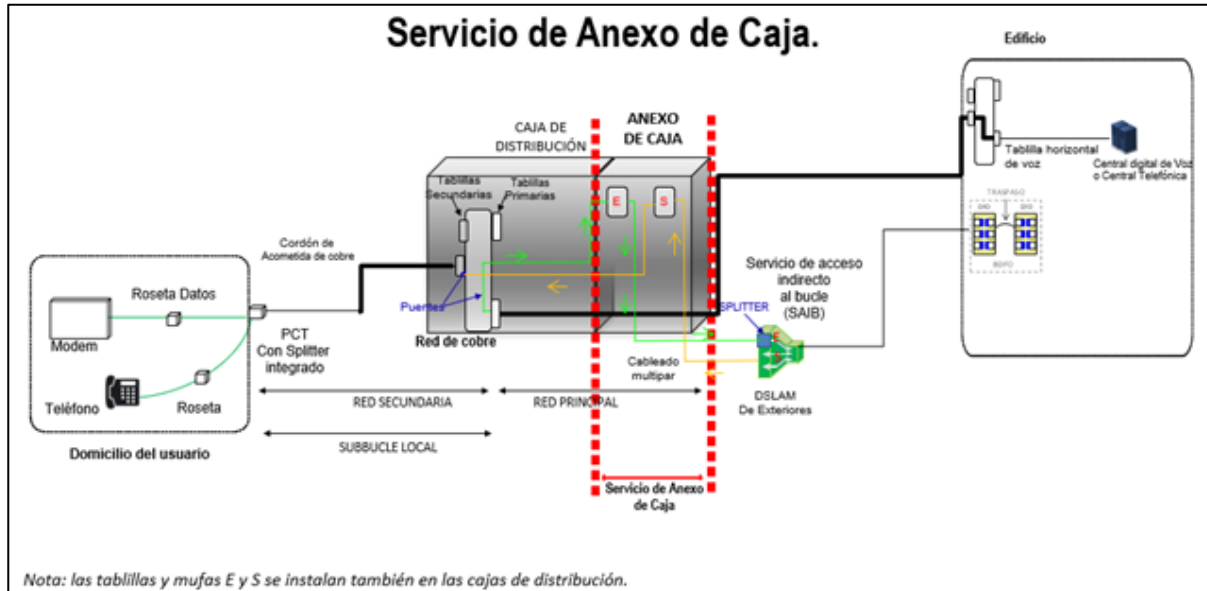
Servicio de Anexo de Caja.

Edificio

CAJA DE DISTRIBUCIÓN

ANEXO DE CAJA

Tablillas Secundarias

Tablillas Primarias

E

S

Tablilla horizontal de voz

Central digital de Voz o Central Telefónica

TRASPASO

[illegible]

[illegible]

BDFO

Cordón de Acometida de cobre

Servicio de acceso indirecto al bucle (SAIB)

Roseta Datos

Modem

Puentes

SPLITTER

PCT Con Splitter integrado

Red de cobre

Cableado multipar

Teléfono

Roseta

DSLAM De Exteriores

RED SECUNDARIA

RED PRINCIPAL

SUBBUCLE LOCAL

Domicilio del usuario

Servicio de Anexo de Caja

Nota: las tablillas y mufas E y S se instalan también en las cajas de distribución.